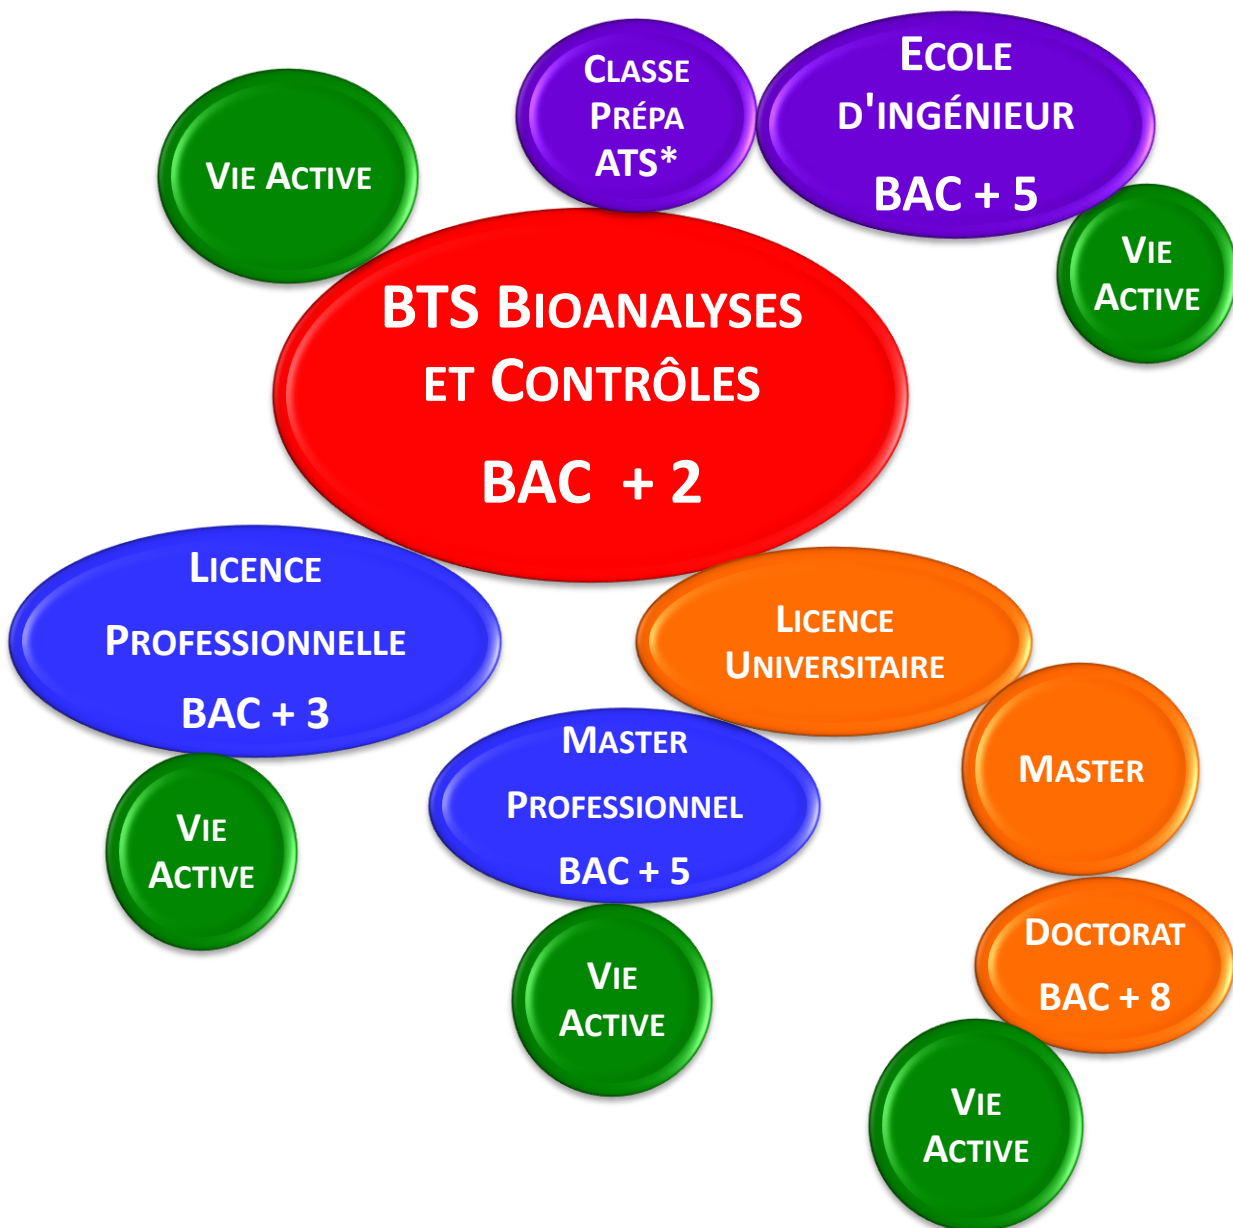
Classe Prépa ATS*

Ecole d'ingénieur BAC + 5

Vie Active

Vie Active

BTS Bioanalyses et Contrôles BAC + 2

Licence Professionnelle BAC + 3

Licence Universitaire

Master Professionnel BAC + 5

Master

Vie Active

Vie Active

Doctorat BAC + 8

Vie Active